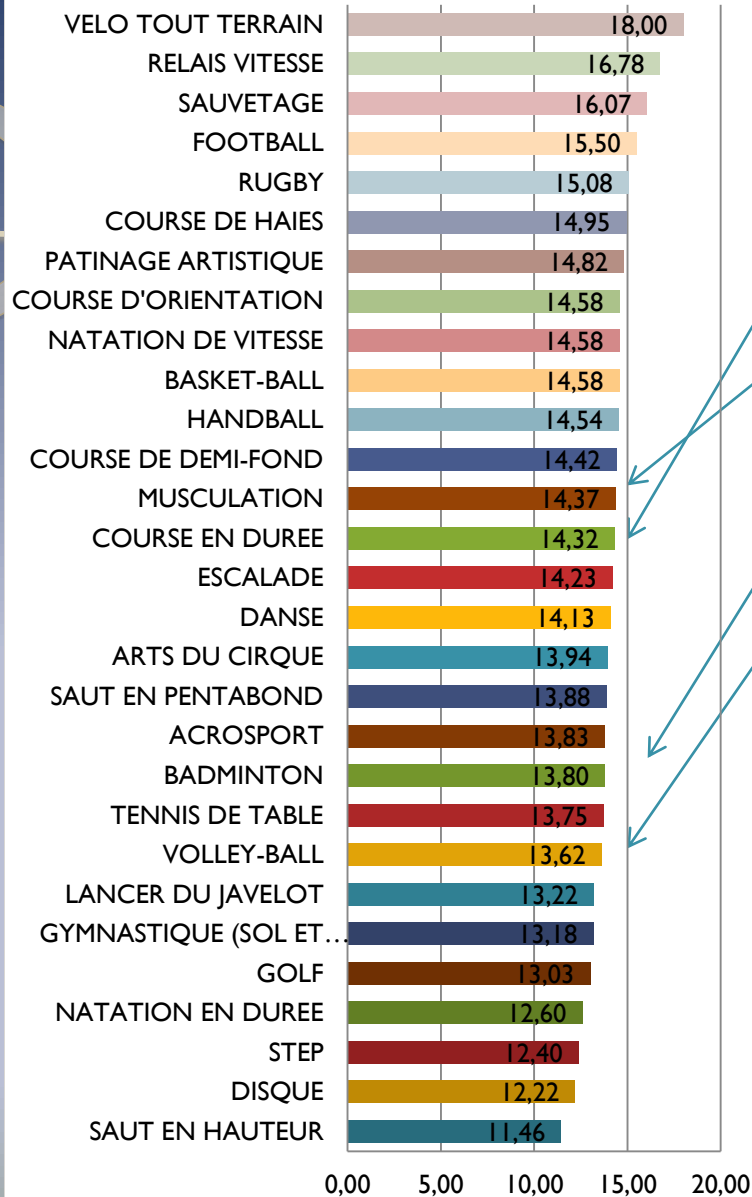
VELO TOUT TERRAIN 18,00
RELAIS VITESSE 16,78
SAUVETAGE 16,07
FOOTBALL 15,50
RUGBY 15,08
COURSE DE HAIES 14,95
PATINAGE ARTISTIQUE 14,82
COURSE D'ORIENTATION 14,58
NATATION DE VITESSE 14,58
BASKET-BALL 14,58
HANDBALL 14,54
COURSE DE DEMI-FOND 14,42
MUSCULATION 14,37
COURSE EN DUREE 14,32
ESCALADE 14,23
DANSE 14,13
ARTS DU CIRQUE 13,94
SAUT EN PENTABOND 13,88
ACROSPORT 13,83
BADMINTON 13,80
TENNIS DE TABLE 13,75
VOLLEY-BALL 13,62
LANCER DU JAVELOT 13,22
GYMNASTIQUE (SOL ET… 13,18
GOLF 13,03
NATATION EN DUREE 12,60
STEP 12,40
DISQUE 12,22
SAUT EN HAUTEUR 11,46

0,00 5,00 10,00 15,00 20,00